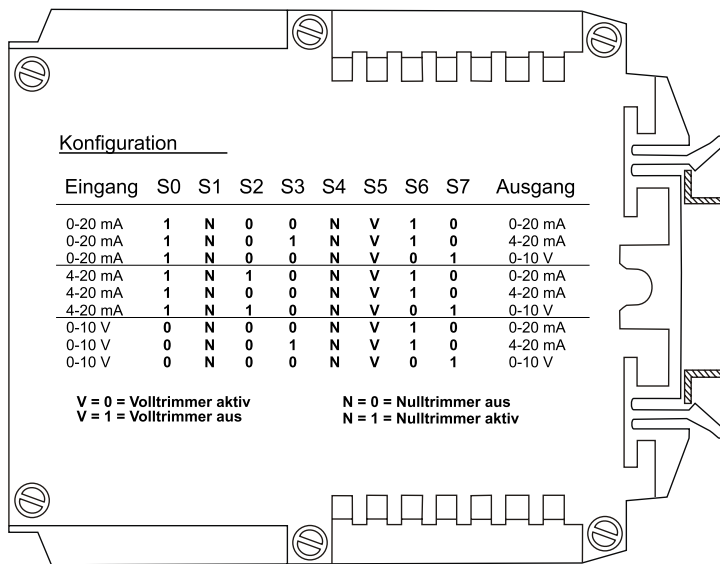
Konfiguration

| Eingang | S0 | S1 | S2 | S3 | S4 | S5 | S6 | S7 | Ausgang |
|---|---|---|---|---|---|---|---|---|---|
| 0-20 mA | 1 | N | 0 | 0 | N | V | 1 | 0 | 0-20 mA |
| 0-20 mA | 1 | N | 0 | 1 | N | V | 1 | 0 | 4-20 mA |
| 0-20 mA | 1 | N | 0 | 0 | N | V | 0 | 1 | 0-10 V |
| 4-20 mA | 1 | N | 1 | 0 | N | V | 1 | 0 | 0-20 mA |
| 4-20 mA | 1 | N | 0 | 0 | N | V | 1 | 0 | 4-20 mA |
| 4-20 mA | 1 | N | 1 | 0 | N | V | 0 | 1 | 0-10 V |
| 0-10 V | 0 | N | 0 | 0 | N | V | 1 | 0 | 0-20 mA |
| 0-10 V | 0 | N | 0 | 1 | N | V | 1 | 0 | 4-20 mA |
| 0-10 V | 0 | N | 0 | 0 | N | V | 0 | 1 | 0-10 V |

V = 0 = Volltrimmer aktiv
V = 1 = Volltrimmer aus

N = 0 = Nulltrimmer aus
N = 1 = Nulltrimmer aktiv